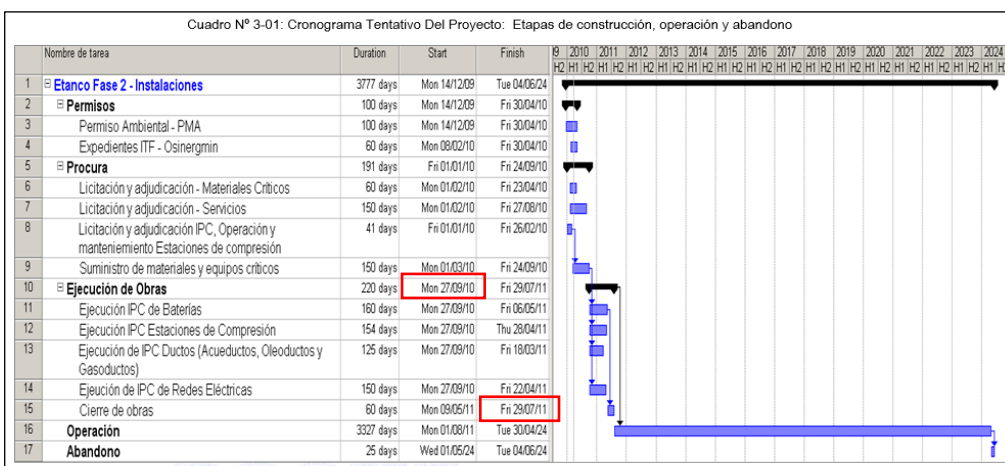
Cuadro Nº 3-01: Cronograma Tentativo Del Proyecto: Etapas de construcción, operación y abandono

| | Nombre de tarea | Duration | Start | Finish |
|---|---|---|---|---|
| 1 | ⊟ Etanco Fase 2 - Instalaciones | 3777 days | Mon 14/12/09 | Tue 04/06/24 |
| 2 | ⊟ Permisos | 100 days | Mon 14/12/09 | Fri 30/04/10 |
| 3 | Permiso Ambiental - PMA | 100 days | Mon 14/12/09 | Fri 30/04/10 |
| 4 | Expedientes ITF - Osinergmin | 60 days | Mon 08/02/10 | Fri 30/04/10 |
| 5 | ⊟ Procura | 191 days | Fri 01/01/10 | Fri 24/09/10 |
| 6 | Licitación y adjudicación - Materiales Críticos | 60 days | Mon 01/02/10 | Fri 23/04/10 |
| 7 | Licitación y adjudicación - Servicios | 150 days | Mon 01/02/10 | Fri 27/08/10 |
| 8 | Licitación y adjudicación IPC, Operación y manteniemiento Estaciones de compresión | 41 days | Fri 01/01/10 | Fri 26/02/10 |
| 9 | Suministro de materiales y equipos criticos | 150 days | Mon 01/03/10 | Fri 24/09/10 |
| 10 | ⊟ Ejecución de Obras | 220 days | Mon 27/09/10 | Fri 29/07/11 |
| 11 | Ejecución IPC de Baterías | 160 days | Mon 27/09/10 | Fri 06/05/11 |
| 12 | Ejecución IPC Estaciones de Compresión | 154 days | Mon 27/09/10 | Thu 28/04/11 |
| 13 | Ejecución de IPC Ductos (Acueductos, Oleoductos y Gasoductos) | 125 days | Mon 27/09/10 | Fri 18/03/11 |
| 14 | Ejeución de IPC de Redes Eléctricas | 150 days | Mon 27/09/10 | Fri 22/04/11 |
| 15 | Cierre de obras | 60 days | Mon 09/05/11 | Fri 29/07/11 |
| 16 | Operación | 3327 days | Mon 01/08/11 | Tue 30/04/24 |
| 17 | Abandono | 25 days | Wed 01/05/24 | Tue 04/06/24 |

9 2010 2011 2012 2013 2014 2015 2016 2017 2018 2019 2020 2021 2022 2023 2024
H2 H1 H2 H1 H2 H1 H2 H1 H2 H1 H2 H1 H2 H1 H2 H1 H2 H1 H2 H1 H2 H1 H2 H1 H2 H1 H2 H1 H2 H1 H